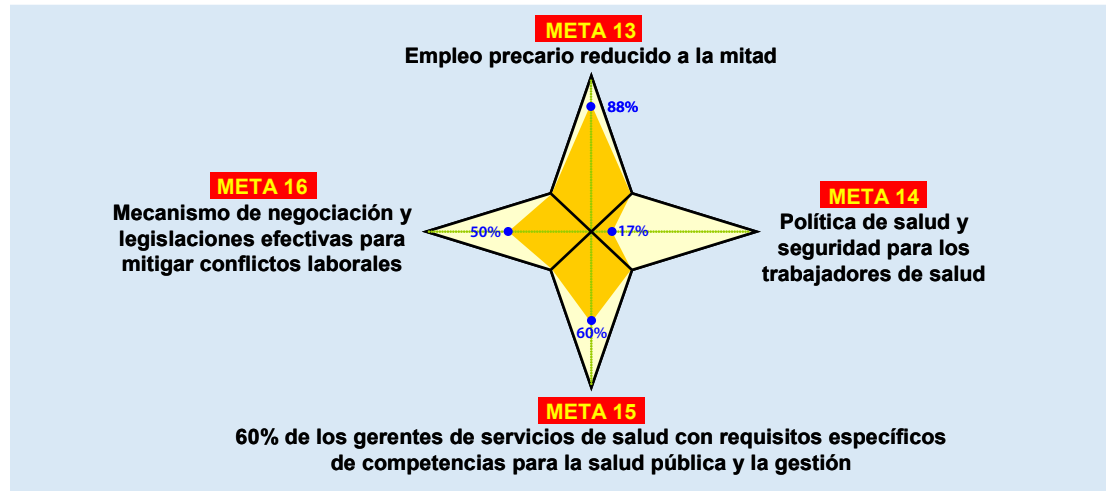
META 13
Empleo precario reducido a la mitad

88%

META 16
Mecanismo de negociación y legislaciones efectivas para mitigar conflictos laborales

50%

17%

META 14
Política de salud y seguridad para los trabajadores de salud

60%

META 15
60% de los gerentes de servicios de salud con requisitos específicos de competencias para la salud pública y la gestión